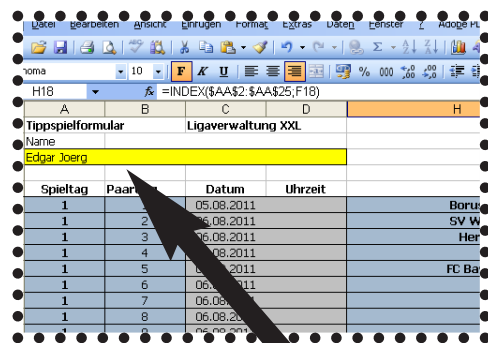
Datei Bearbeiten Ansicht Einfügen Format Extras Daten Fenster ? Adobe PD

10 F K U % 000

H18 fx =INDEX($AA$2:$AA$25;F18)

| A | B | C | D | H |
|---|---|---|---|---|
| Tippspielformular | | Ligaverwaltung XXL | | |
| Name | | | | |
| Edgar Joerg | | | | |
| | | | | |
| Spieltag | Paar | Datum | Uhrzeit | |
| 1 | | 05.08.2011 | | Boru |
| 1 | 2 | 06.08.2011 | | SV W |
| 1 | 3 | 06.08.2011 | | Her |
| 1 | 4 | 08.2011 | | |
| 1 | 5 | .2011 | | FC Ba |
| 1 | 6 | 06.08. | | |
| 1 | 7 | 06.08. | | |
| 1 | 8 | 06.08.20 | | |
| 1 | 9 | 06.08.201 | | |